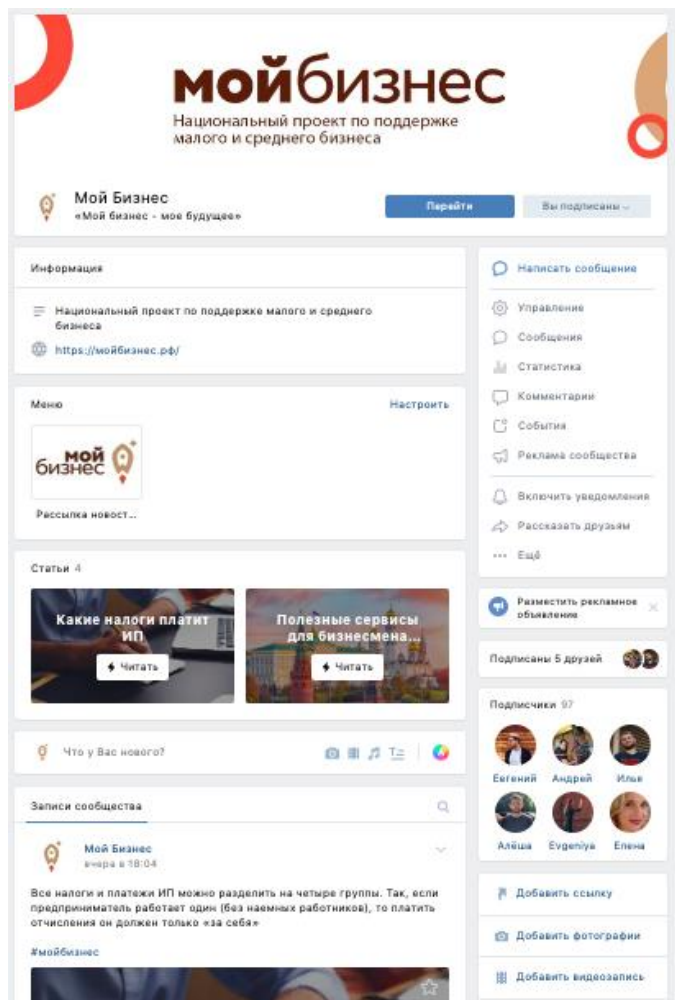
мойбизнес
Национальный проект по поддержке малого и среднего бизнеса

Мой Бизнес
«Мой бизнес - мое будущее»

Перейти
Вы подписаны

Информация
Национальный проект по поддержке малого и среднего бизнеса
https://мойбизнес.рф/

Меню
Настроить
мой бизнес
Рассылка новост...

Статьи 4
Какие налоги платит ИП
Читать
Полезные сервисы для бизнесмена...
Читать

Что у Вас нового?

Записи сообщества

Мой Бизнес
вчера в 18:04

Все налоги и платежи ИП можно разделить на четыре группы. Так, если предприниматель работает один (без наемных работников), то платить отчисления он должен только «за себя»

#мойбизнес

Написать сообщение
Управление
Сообщения
Статистика
Комментарии
События
Реклама сообщества
Включить уведомления
Рассказать друзьям
Ещё

Разместить рекламное объявление

Подписаны 5 друзей

Подписчики 97
Евгений
Андрей
Илья
Алёша
Evgeniya
Елена

Добавить ссылку
Добавить фотографии
Добавить видеозапись